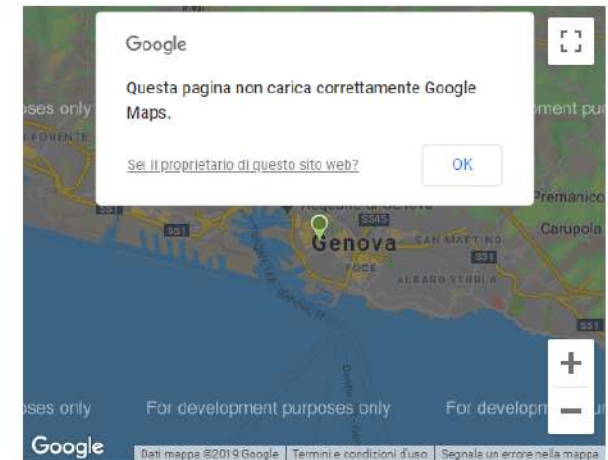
Google

Questa pagina non carica correttamente Google Maps.

Sei il proprietario di questo sito web?

OK

oses only

ment pu

PONENTE

Acquario di Genova

Premanico

Carupola

Genova

SAN MARTINO

FOCE

ALBARO STURLA

S1

S45

oses only

For development purposes only

For developm

+

−

Google

Dati mappa ©2019 Google

Termini e condizioni d'uso

Segnala un errore nella mappa